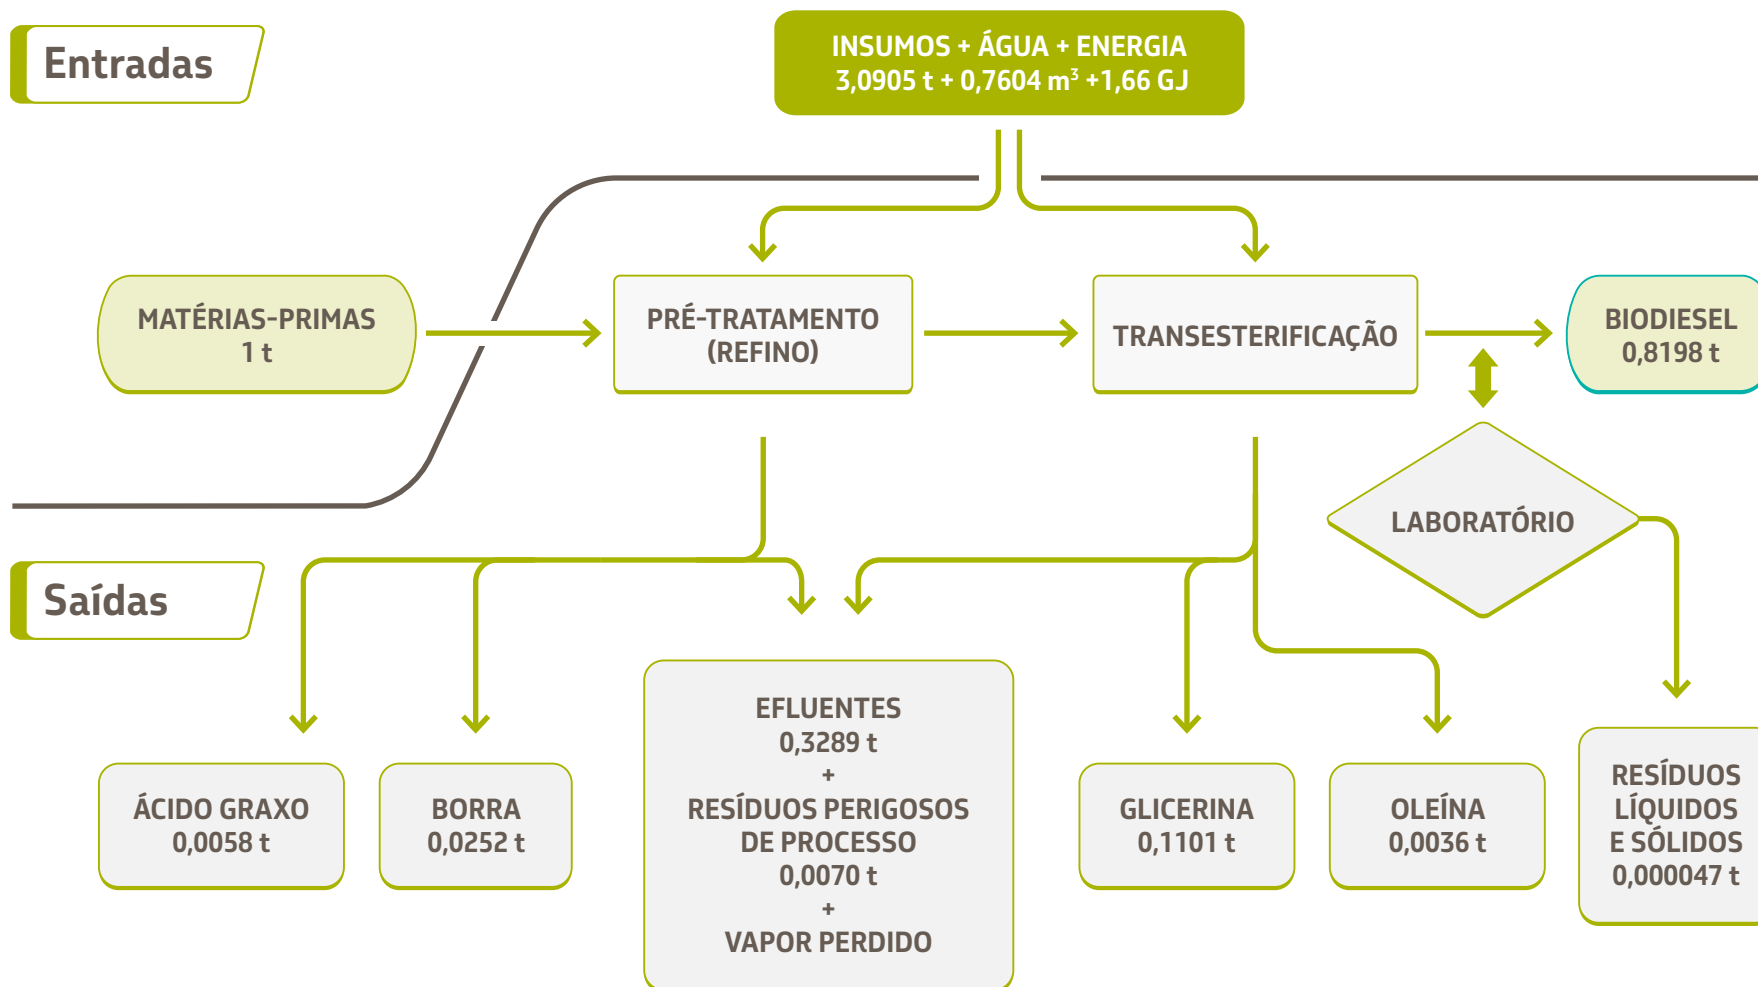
Entradas

INSUMOS + ÁGUA + ENERGIA
3,0905 t + 0,7604 m$^3$ +1,66 GJ

MATÉRIAS-PRIMAS
1 t

PRÉ-TRATAMENTO
(REFINO)

TRANSESTERIFICAÇÃO

BIODIESEL
0,8198 t

LABORATÓRIO

Saídas

ÁCIDO GRAXO
0,0058 t

BORRA
0,0252 t

EFLUENTES
0,3289 t
+
RESÍDUOS PERIGOSOS
DE PROCESSO
0,0070 t
+
VAPOR PERDIDO

GLICERINA
0,1101 t

OLEÍNA
0,0036 t

RESÍDUOS
LÍQUIDOS
E SÓLIDOS
0,000047 t